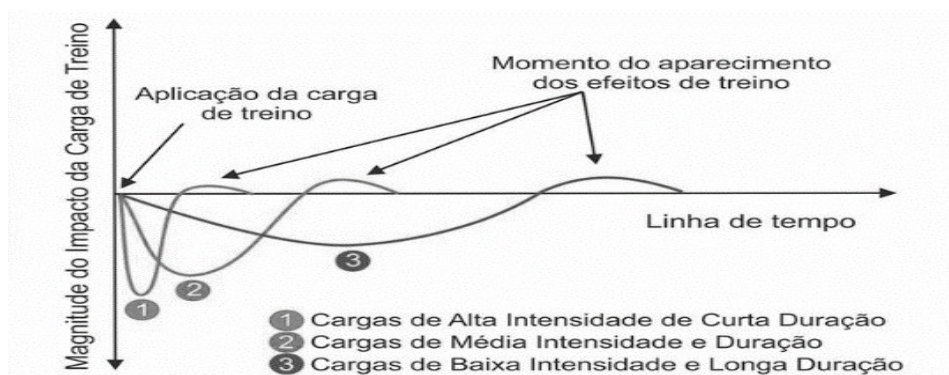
Magnitude do Impacto da Carga de Treino

Momento do aparecimento dos efeitos de treino

Aplicação da carga de treino

Linha de tempo

3

1

2

1 Cargas de Alta Intensidade de Curta Duração
2 Cargas de Média Intensidade e Duração
3 Cargas de Baixa Intensidade e Longa Duração